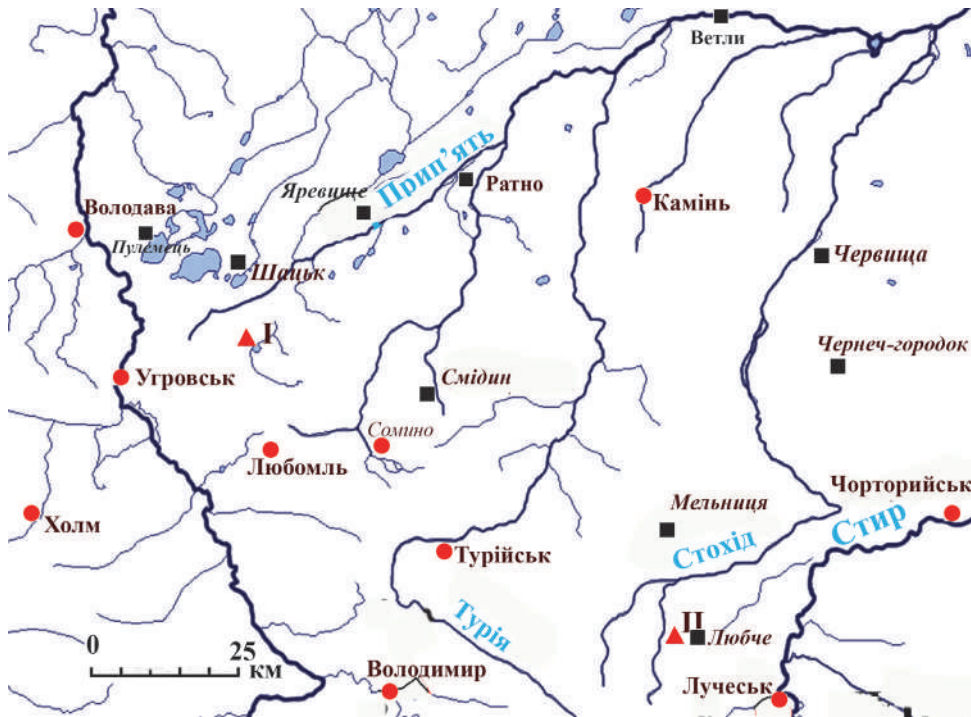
Ветли
Прип'ять
Ратно
Яревище
Камінь
Володава
Пулемець
Шацьк
Червища
I
Чернеч-городок
Угровськ
Смідин
Сомино
Любомль
Чорторийськ
Мельниця
Холм
Стир
Стохід
Турійськ
Турія
II
Любче
0
25
км
Володимир
Лучеськ